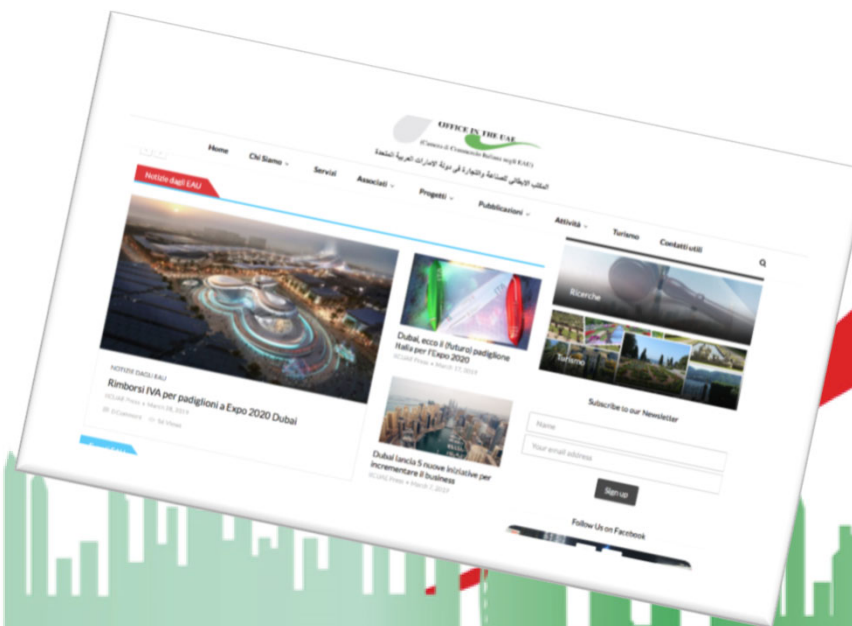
OFFICE IN THE UAE
(Camera di Commercio Italiana negli EAU)
المكتب الإيطالي للصناعة والتجارة في دولة الإمارات العربية المتحدة

Home
Chi Siamo
Servizi
Associati
Progetti
Pubblicazioni
Attività
Turismo
Contatti utili

Notizie dagli EAU

NOTIZIE DAGLI EAU
Rimborsi IVA per padiglioni a Expo 2020 Dubai
IICUAE Press • March 28, 2019
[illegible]

Dubai, ecco il (futuro) padiglione Italia per l'Expo 2020
IICUAE Press • March 17, 2019

Dubai lancia 5 nuove iniziative per incrementare il business
IICUAE Press • March 7, 2019

Ricerche
Turismo

Subscribe to our Newsletter
Name
Your email address
Sign up

Follow Us on Facebook